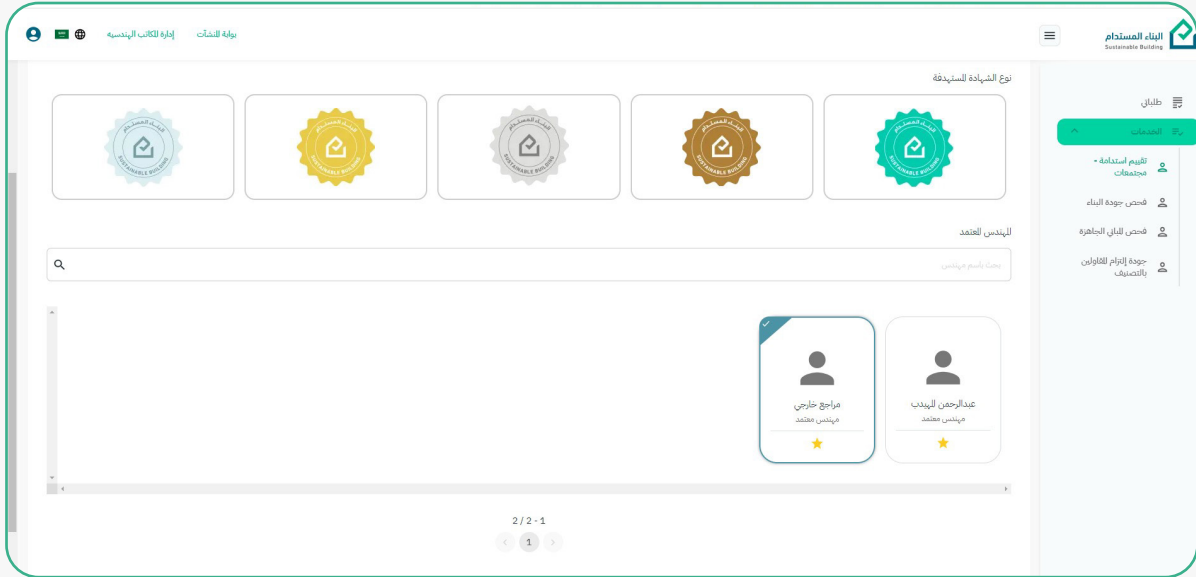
البناء المستدام
Sustainable Building

بوابة المنشآت
إدارة المكاتب الهندسية

طلباتي
الخدمات
تقييم استدامة - مجتمعات
فحص جودة البناء
فحص المباني الجاهزة
جودة إلتزام المقاولين بالتصنيف

نوع الشهادة المستهدفة

البناء المستدام
SUSTAINABLE BUILDING

البناء المستدام
SUSTAINABLE BUILDING

البناء المستدام
SUSTAINABLE BUILDING

البناء المستدام
SUSTAINABLE BUILDING

البناء المستدام
SUSTAINABLE BUILDING

المهندس المعتمد

بحث باسم مهندس

عبدالرحمن المهندس
مهندس معتمد

مراجع خارجي
مهندس معتمد

1 - 2 / 2
1